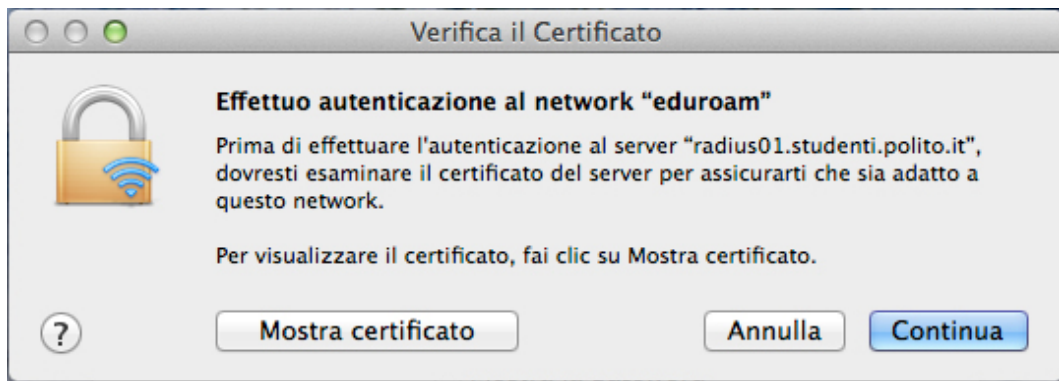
Verifica il Certificato

Effettuo autenticazione al network "eduroam"

Prima di effettuare l'autenticazione al server "radius01.studenti.polito.it", dovresti esaminare il certificato del server per assicurarti che sia adatto a questo network.

Per visualizzare il certificato, fai clic su Mostra certificato.

?

Mostra certificato

Annulla

Continua